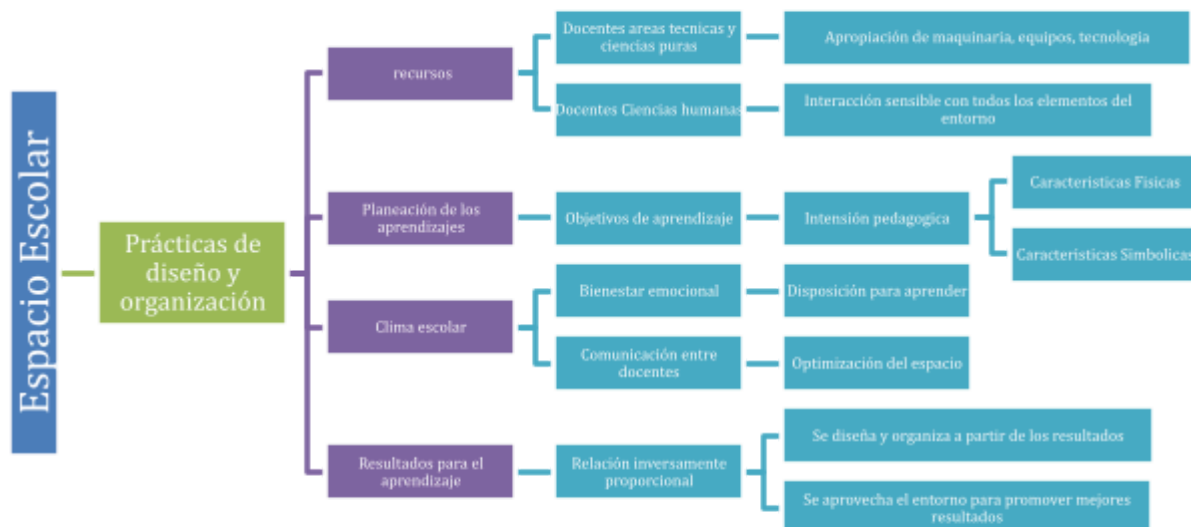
Espacio Escolar

Prácticas de diseño y organización

recursos

Docentes areas tecnicas y ciencias puras

Apropiación de maquinaria, equipos, tecnologia

Docentes Ciencias humanas

Interacción sensible con todos los elementos del entorno

Planeación de los aprendizajes

Objetivos de aprendizaje

Intensión pedagogica

Caracteristicas Fisicas

Caracteristicas Simbolicas

Clima escolar

Bienestar emocional

Disposición para aprender

Comunicación entre docentes

Optimización del espacio

Resultados para el aprendizaje

Relación inversamente proporcional

Se diseña y organiza a partir de los resultados

Se aprovecha el entorno para promover mejores resultados